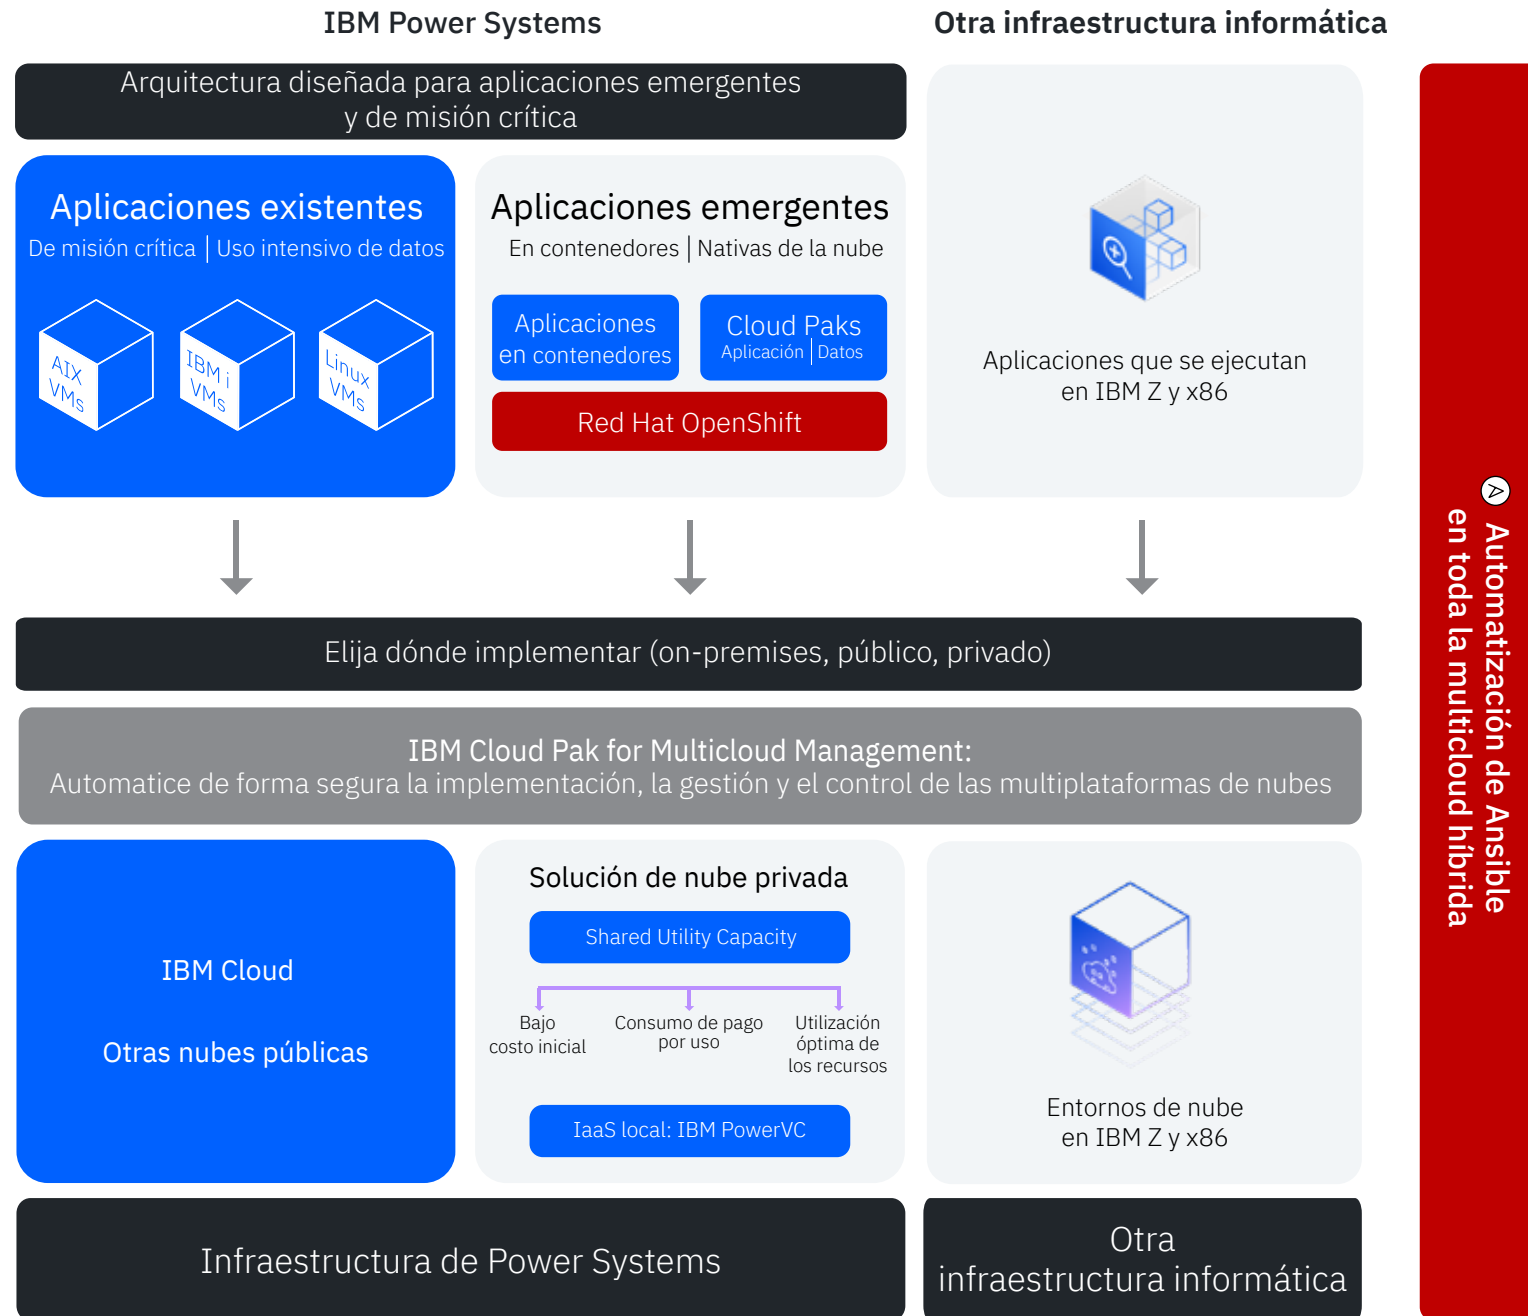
IBM Power Systems

Otra infraestructura informática

Arquitectura diseñada para aplicaciones emergentes y de misión crítica

Aplicaciones existentes
De misión crítica | Uso intensivo de datos

AIX VMs

IBM i VMs

Linux VMs

Aplicaciones emergentes
En contenedores | Nativas de la nube

Aplicaciones en contenedores

Cloud Paks
Aplicación | Datos

Red Hat OpenShift

Aplicaciones que se ejecutan en IBM Z y x86

Automatización de Ansible en toda la multicloud híbrida

Elija dónde implementar (on-premises, público, privado)

IBM Cloud Pak for Multicloud Management:
Automatice de forma segura la implementación, la gestión y el control de las multiplataformas de nubes

IBM Cloud

Otras nubes públicas

Solución de nube privada

Shared Utility Capacity

Bajo costo inicial

Consumo de pago por uso

Utilización óptima de los recursos

IaaS local: IBM PowerVC

Entornos de nube en IBM Z y x86

Infraestructura de Power Systems

Otra infraestructura informática